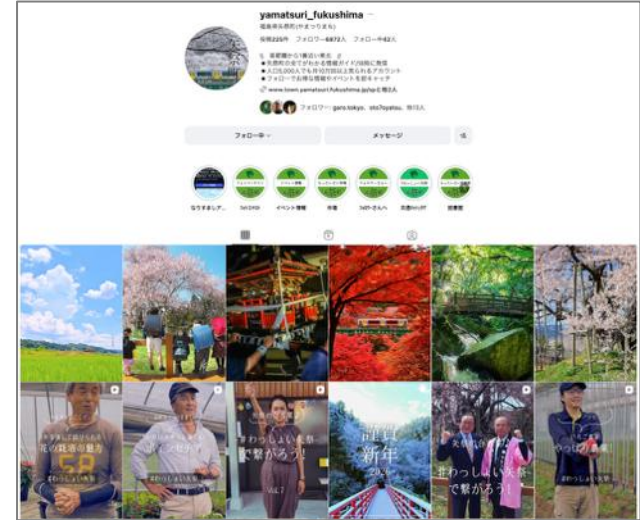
yamatsuri_fukushima

福島県矢祭町(やまつりまち)

投稿225件 フォロワー4872人 フォロー中42人

フォロー中 メッセージ

なりすましア... 矢祭町 イベント情報 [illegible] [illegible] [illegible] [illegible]

花の栽培の魅力

賑わしい矢祭で繋がろう!

謹賀新年

わしい矢祭で繋がろう!